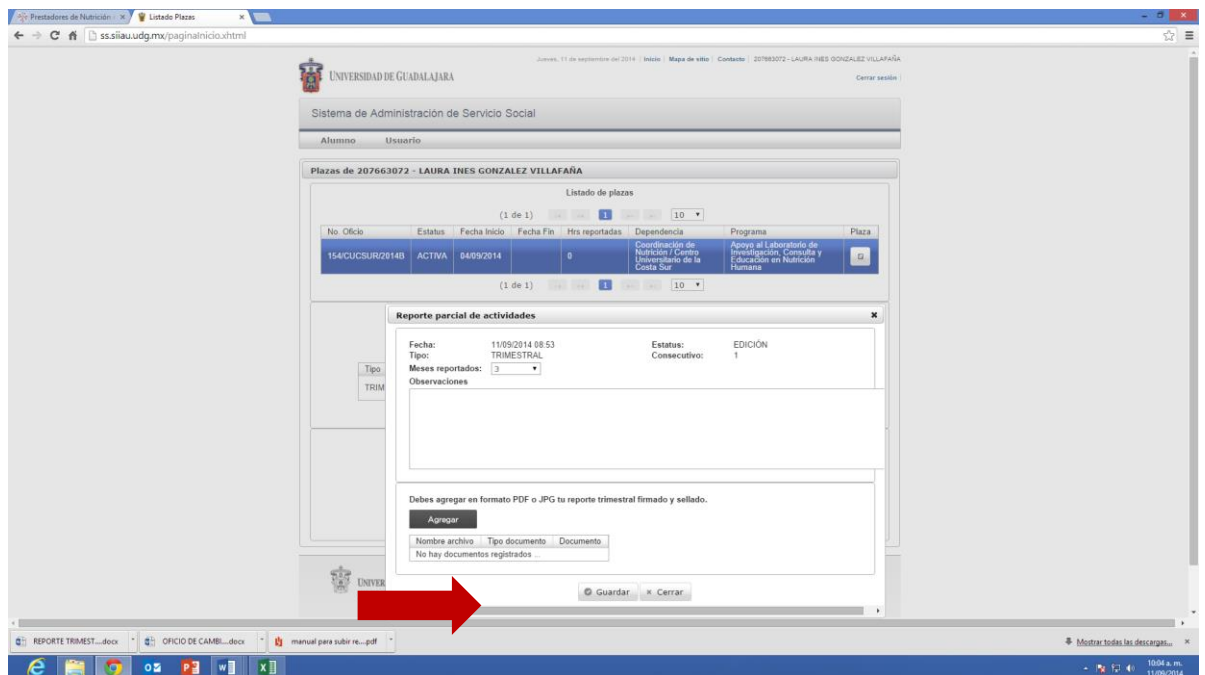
Prestadores de Nutrición | Listado Plazas

ss.siiau.udg.mx/paginaInicio.xhtml

Jueves, 11 de septiembre del 2014 | Inicio | Mapa de sitio | Contacto | 207663072 - LAURA INES GONZALEZ VILLAFAÑA

Cerrar sesión

UNIVERSIDAD DE GUADALAJARA

Sistema de Administración de Servicio Social

Alumno Usuario

Plazas de 207663072 - LAURA INES GONZALEZ VILLAFAÑA

Listado de plazas

(1 de 1) 1 10

| No. Oficio | Estatus | Fecha Inicio | Fecha Fin | Hrs reportadas | Dependencia | Programa | Plaza |
|---|---|---|---|---|---|---|---|
| 154/CUCSUR/2014B | ACTIVA | 04/09/2014 | | 0 | Coordinación de Nutrición / Centro Universitario de la Costa Sur | Apoyo al Laboratorio de Investigación, Consulta y Educación en Nutrición Humana | |

(1 de 1) 1 10

Tipo
TRIM

Reporte parcial de actividades

Fecha: 11/09/2014 08:53
Tipo: TRIMESTRAL
Meses reportados: 3
Estatus: EDICIÓN
Consecutivo: 1
Observaciones

Debes agregar en formato PDF o JPG tu reporte trimestral firmado y sellado.

Agregar

| Nombre archivo | Tipo documento | Documento |
|---|---|---|
| No hay documentos registrados ... | | |

UNIVER

Guardar × Cerrar

REPORTE TRIMEST....docx OFICIO DE CAMBI....docx manual para subir re....pdf

Mostrar todas las descargas...

10:04 a. m.
11/09/2014